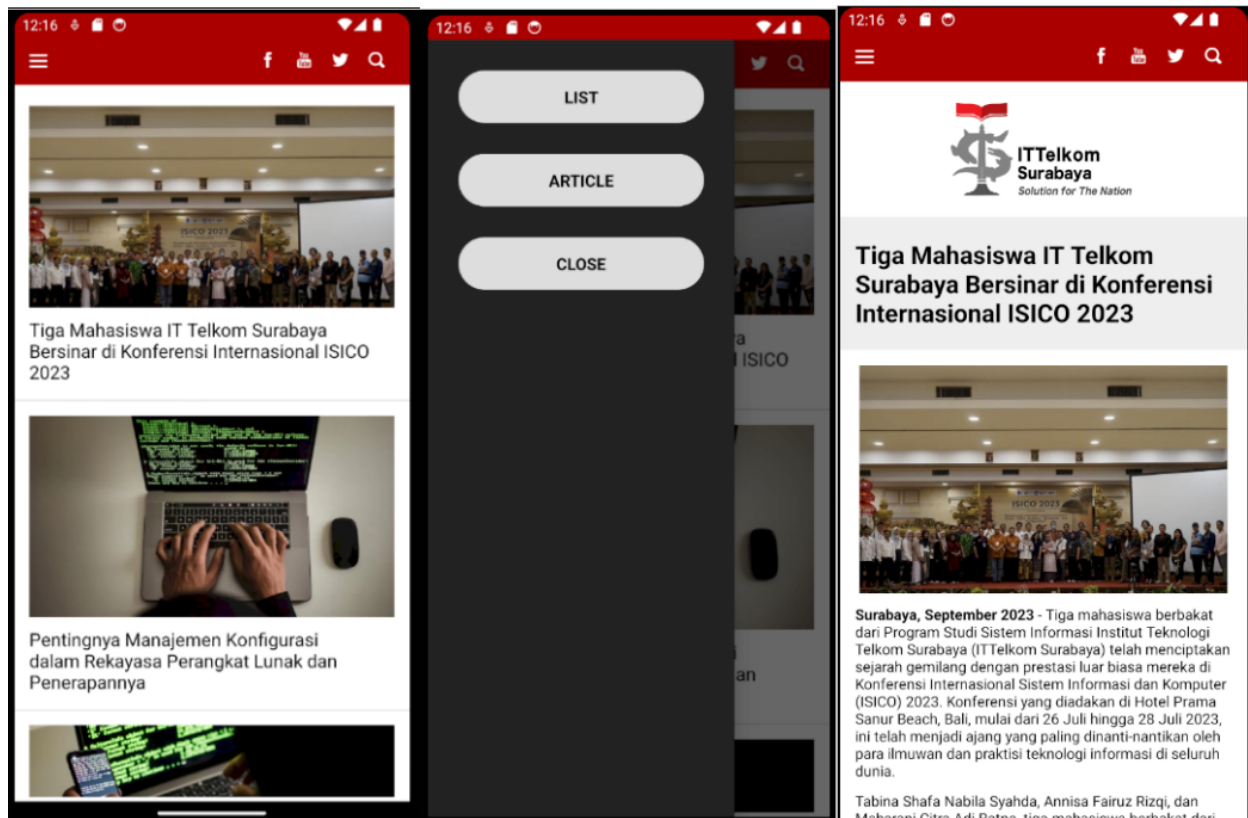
12:16

Tiga Mahasiswa IT Telkom Surabaya Bersinar di Konferensi Internasional ISICO 2023

Pentingnya Manajemen Konfigurasi dalam Rekayasa Perangkat Lunak dan Penerapannya

12:16

LIST

ARTICLE

CLOSE

a

I ISICO

an

12:16

ITTelkom Surabaya
Solution for The Nation

Tiga Mahasiswa IT Telkom Surabaya Bersinar di Konferensi Internasional ISICO 2023

**Surabaya, September 2023** - Tiga mahasiswa berbakat dari Program Studi Sistem Informasi Institut Teknologi Telkom Surabaya (ITTelkom Surabaya) telah menciptakan sejarah gemilang dengan prestasi luar biasa mereka di Konferensi Internasional Sistem Informasi dan Komputer (ISICO) 2023. Konferensi yang diadakan di Hotel Prama Sanur Beach, Bali, mulai dari 26 Juli hingga 28 Juli 2023, ini telah menjadi ajang yang paling dinanti-nantikan oleh para ilmuwan dan praktisi teknologi informasi di seluruh dunia.

Tabina Shafa Nabila Syahda, Annisa Fairuz Rizqi, dan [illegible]